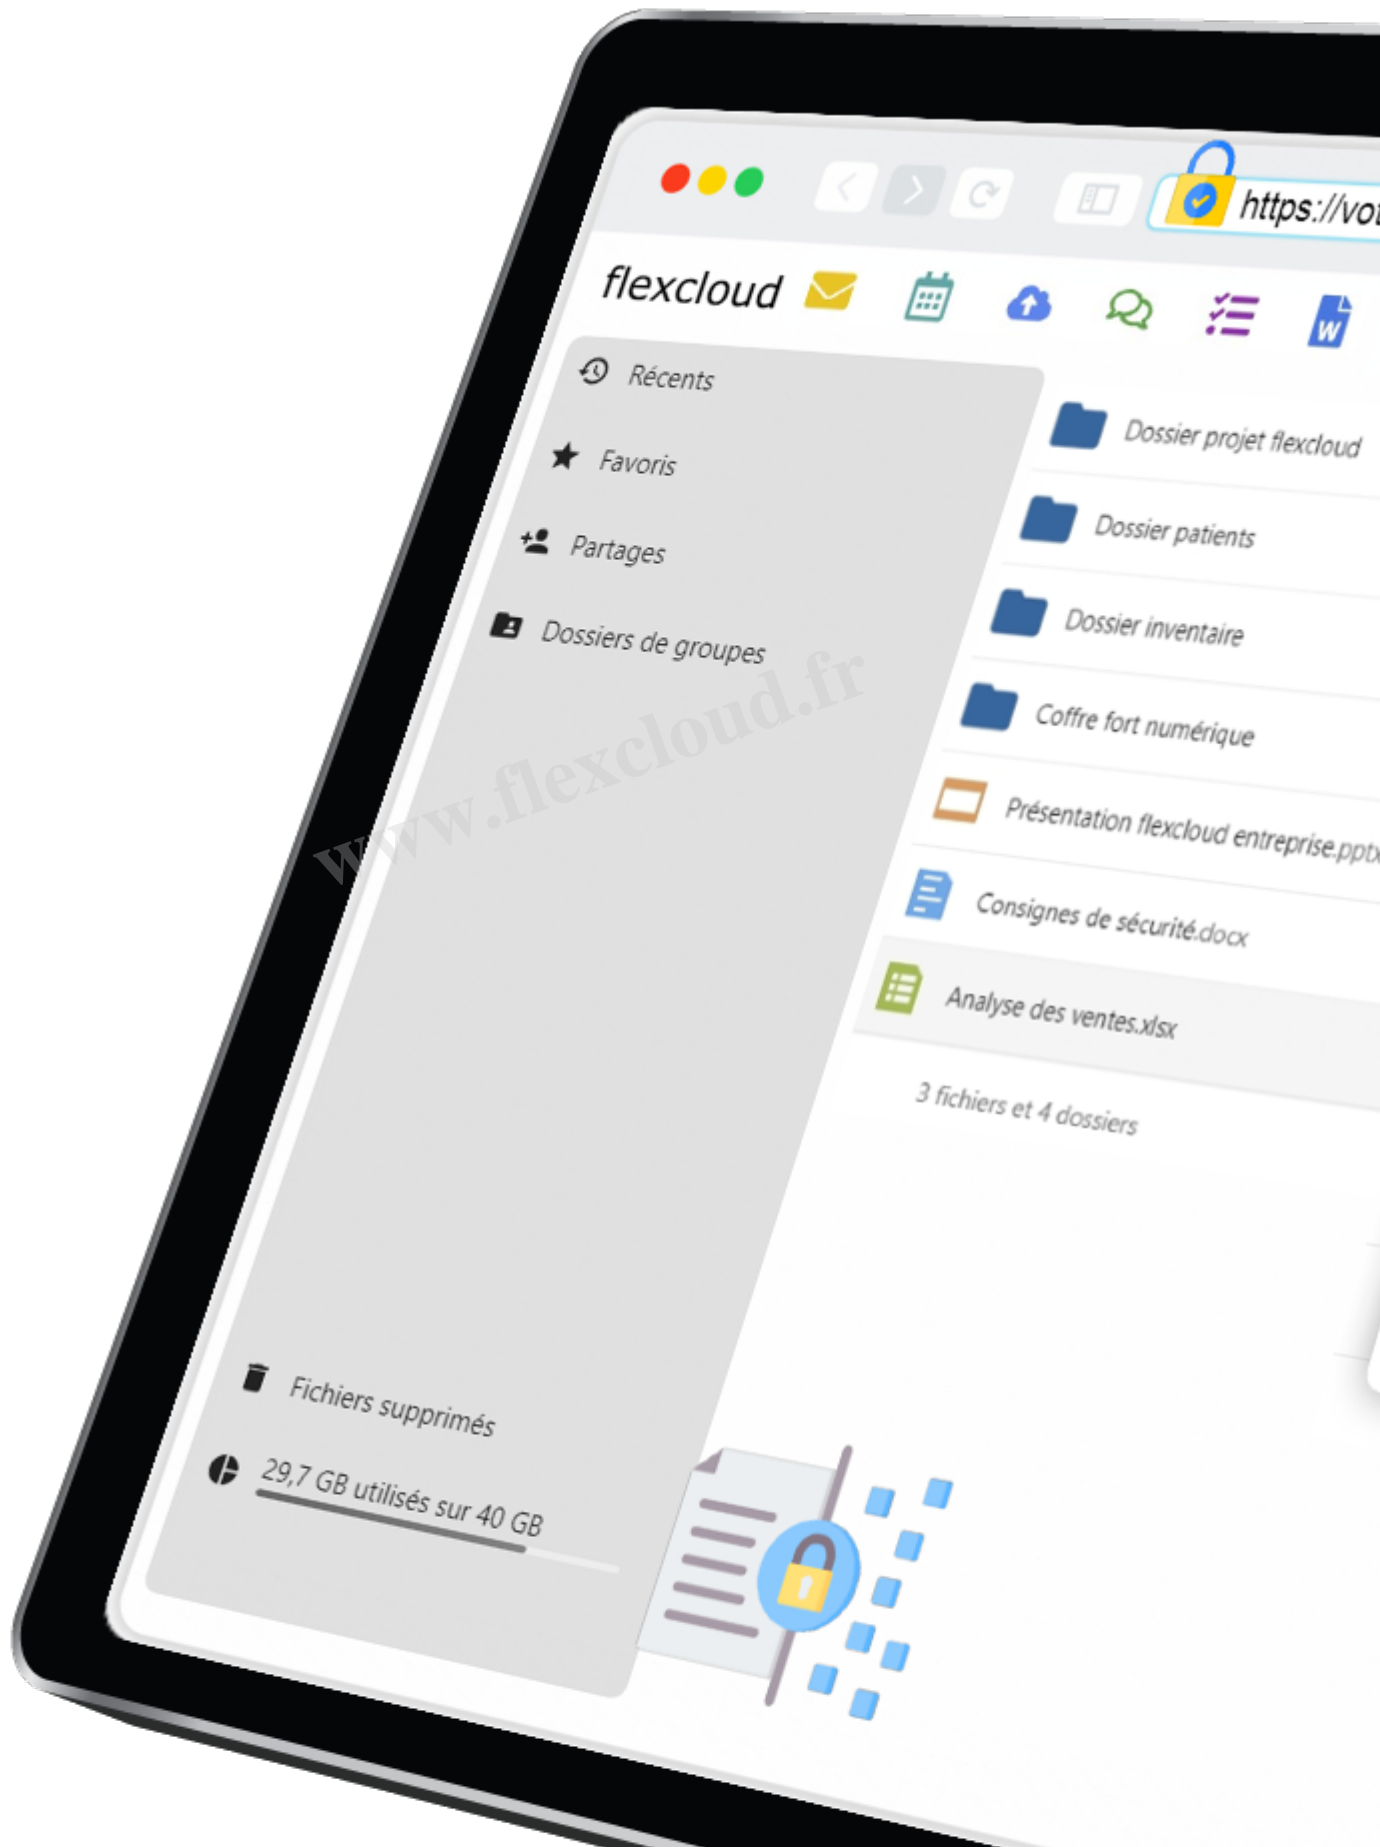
https://vo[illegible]

flexcloud

Récents

Favoris

Partages

Dossiers de groupes

Dossier projet flexcloud

Dossier patients

Dossier inventaire

Coffre fort numérique

Présentation flexcloud entreprise.ppt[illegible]

Consignes de sécurité.docx

Analyse des ventes.xlsx

3 fichiers et 4 dossiers

www.flexcloud.fr

Fichiers supprimés

29,7 GB utilisés sur 40 GB